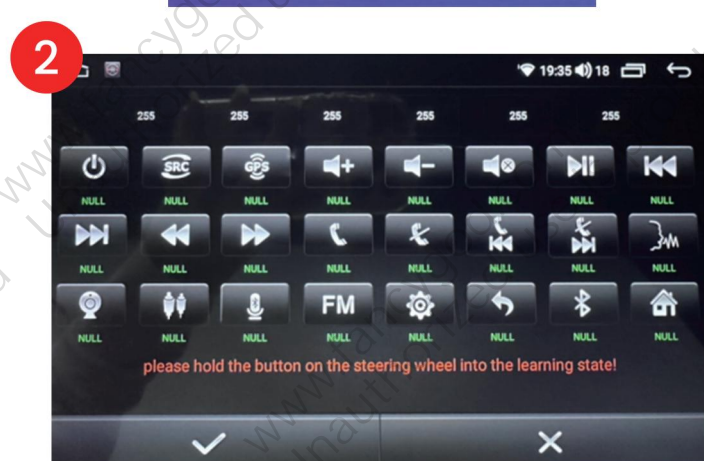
2

19:35 18

255 255 255 255 255 255

SRC GPS

NULL NULL NULL NULL NULL NULL NULL NULL

NULL NULL NULL NULL NULL NULL NULL NULL

FM

NULL NULL NULL NULL NULL NULL NULL NULL

please hold the button on the steering wheel into the learning state!